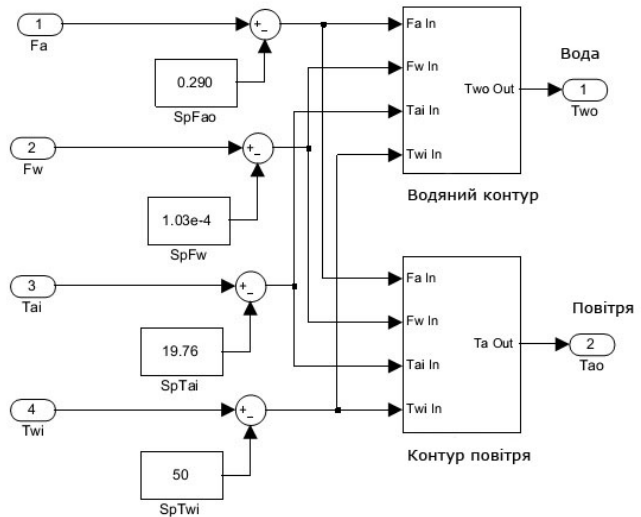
1
Fa
+
-
0.290
SpFao
2
Fw
+
-
1.03e-4
SpFw
3
Tai
+
-
19.76
SpTai
4
Twi
+
-
50
SpTwi
Fa In
Fw In
Tai In
Twi In
Two Out
Вода
1
Two
Водяний контур
Fa In
Fw In
Tai In
Twi In
Ta Out
Повітря
2
Tao
Контур повітря